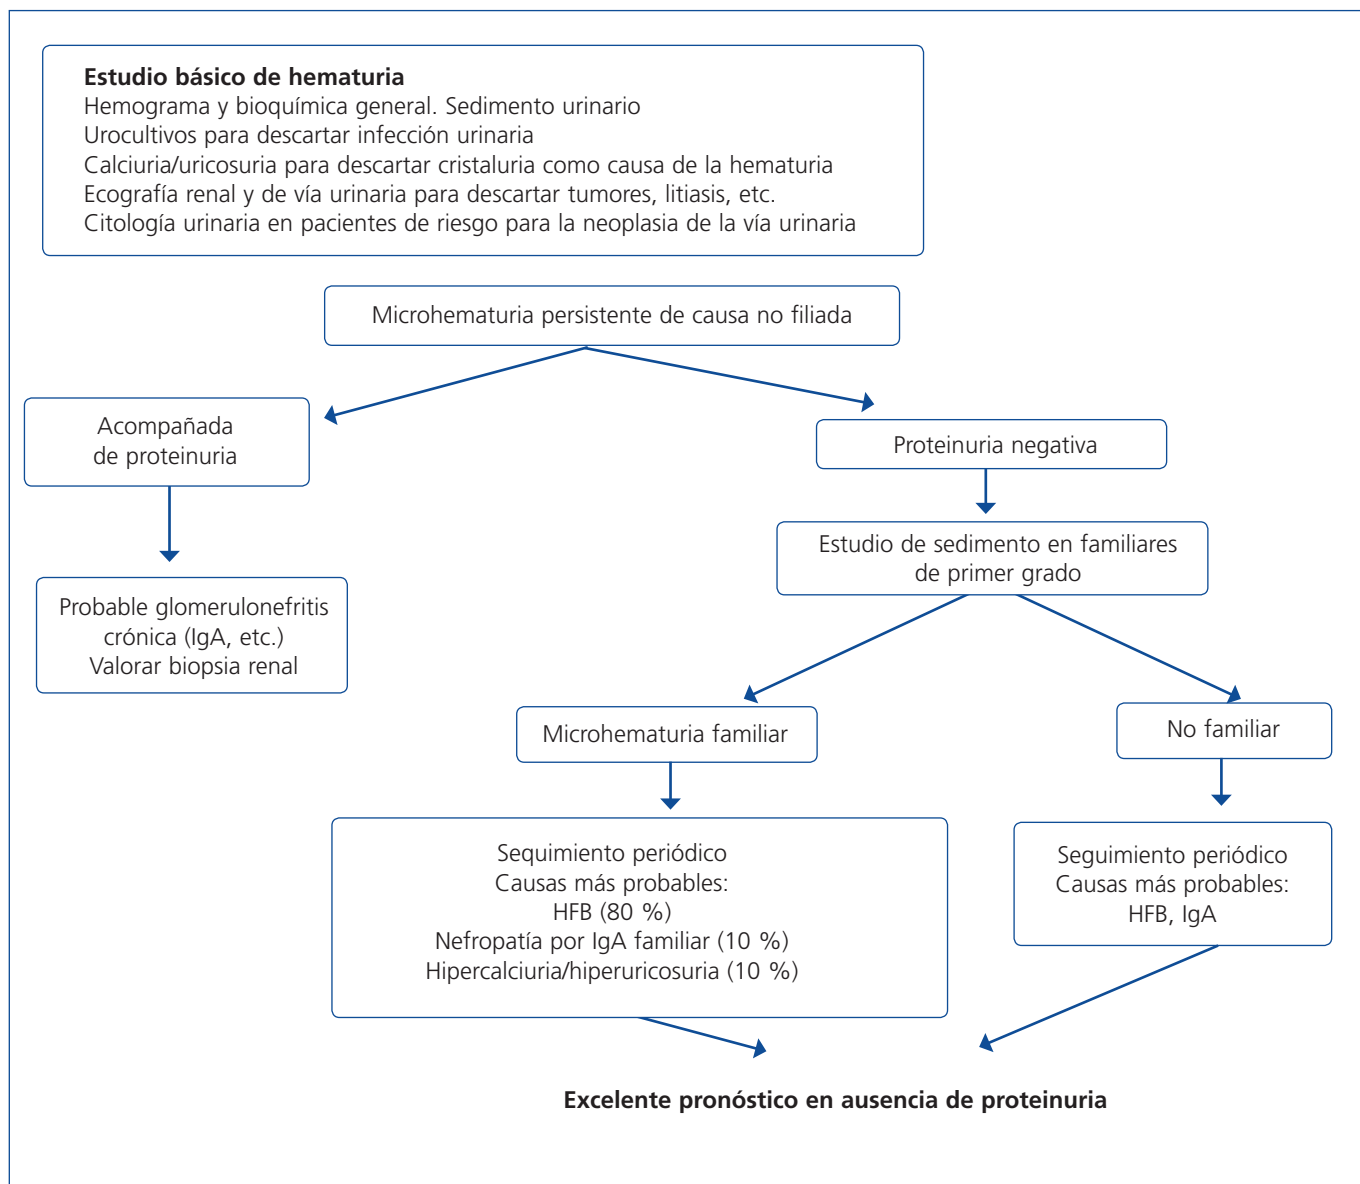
**Estudio básico de hematuria**
Hemograma y bioquímica general. Sedimento urinario
Urocultivos para descartar infección urinaria
Calciuria/uricosuria para descartar cristaluria como causa de la hematuria
Ecografía renal y de vía urinaria para descartar tumores, litiasis, etc.
Citología urinaria en pacientes de riesgo para la neoplasia de la vía urinaria

Microhematuria persistente de causa no filiada

Acompañada de proteinuria

Probable glomerulonefritis crónica (IgA, etc.)
Valorar biopsia renal

Proteinuria negativa

Estudio de sedimento en familiares de primer grado

Microhematuria familiar

Sequimiento periódico
Causas más probables:
HFB (80 %)
Nefropatía por IgA familiar (10 %)
Hipercalciuria/hiperuricosuria (10 %)

No familiar

Seguimiento periódico
Causas más probables:
HFB, IgA

**Excelente pronóstico en ausencia de proteinuria**